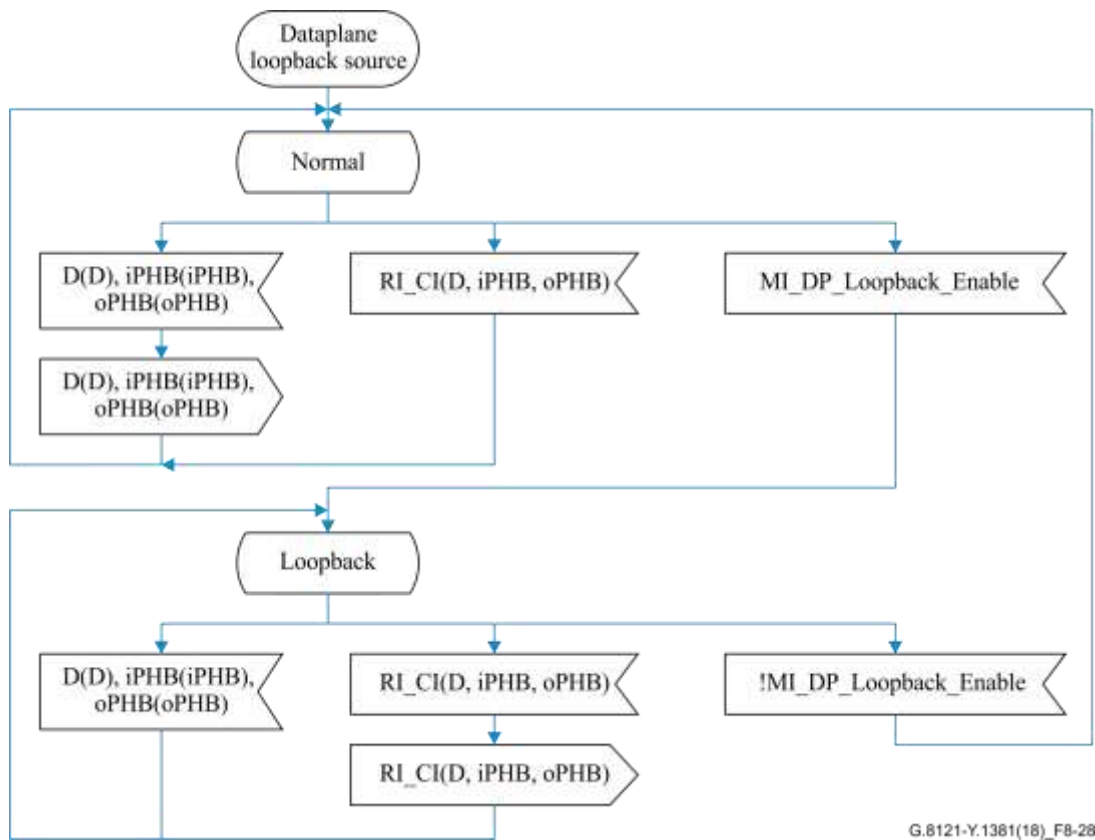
Dataplane loopback source

Normal

D(D), iPHB(iPHB), oPHB(oPHB)

RI_CI(D, iPHB, oPHB)

MI_DP_Loopback_Enable

D(D), iPHB(iPHB), oPHB(oPHB)

Loopback

D(D), iPHB(iPHB), oPHB(oPHB)

RI_CI(D, iPHB, oPHB)

!MI_DP_Loopback_Enable

RI_CI(D, iPHB, oPHB)

G.8121-Y.1381(18)_F8-28